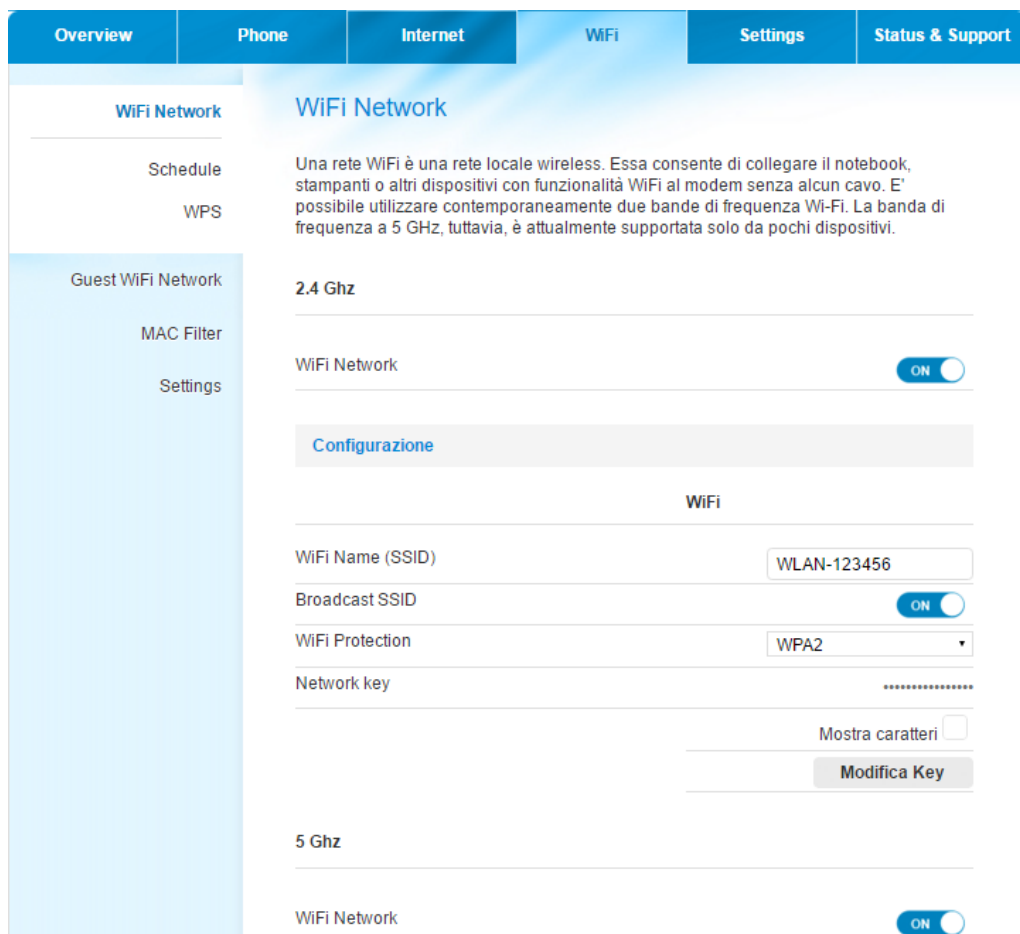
Overview | Phone | Internet | WiFi | Settings | Status & Support

WiFi Network
Schedule
WPS
Guest WiFi Network
MAC Filter
Settings

WiFi Network

Una rete WiFi è una rete locale wireless. Essa consente di collegare il notebook, stampanti o altri dispositivi con funzionalità WiFi al modem senza alcun cavo. E' possibile utilizzare contemporaneamente due bande di frequenza Wi-Fi. La banda di frequenza a 5 GHz, tuttavia, è attualmente supportata solo da pochi dispositivi.

2.4 Ghz

WiFi Network ON

Configurazione

WiFi

WiFi Name (SSID) WLAN-123456
Broadcast SSID ON
WiFi Protection WPA2
Network key ••••••••••••••••

Mostra caratteri
Modifica Key

5 Ghz

WiFi Network ON